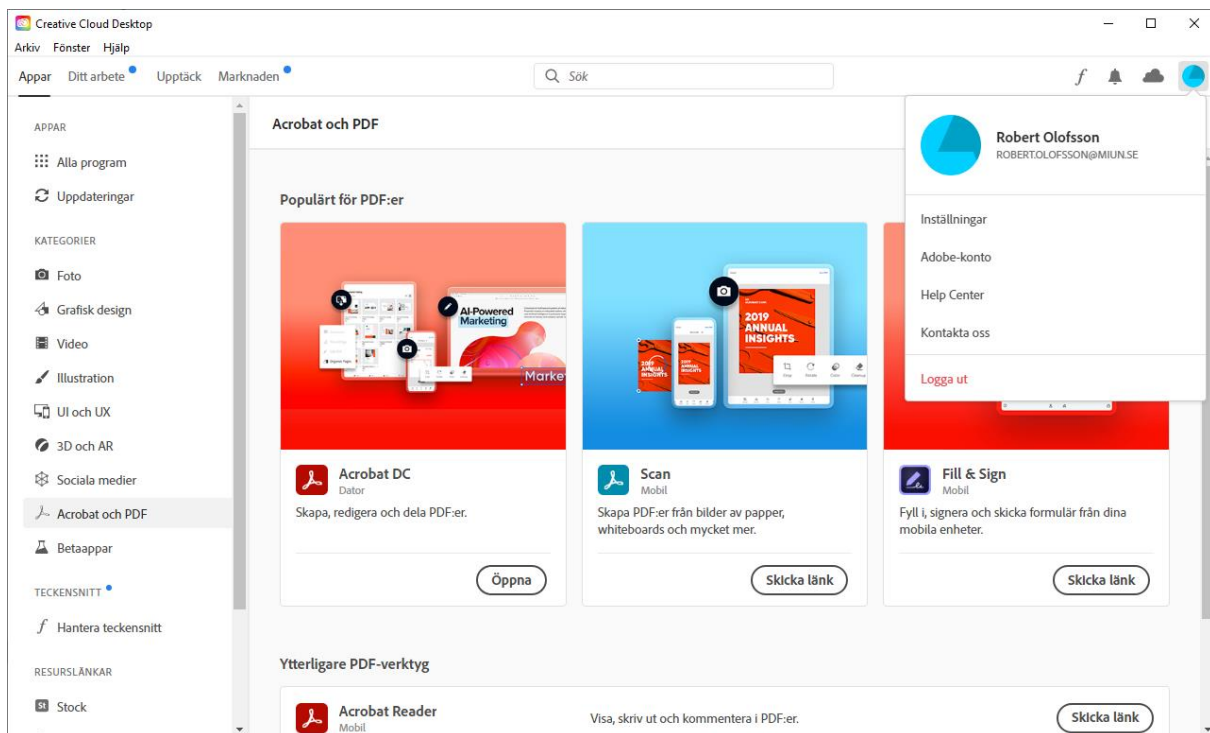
Creative Cloud Desktop

Arkiv Fönster Hjälp

Appar Ditt arbete Upptäck Marknaden

Sök

APPAR

Alla program

Uppdateringar

KATEGORIER

Foto

Grafisk design

Video

Illustration

UI och UX

3D och AR

Sociala medier

Acrobat och PDF

Betaappar

TECKENSNITT

Hantera teckensnitt

RESURSLÄNKAR

Stock

Acrobat och PDF

Populärt för PDF:er

AI-Powered Marketing

Marke

2019 ANNUAL INSIGHTS

Acrobat DC
Dator
Skapa, redigera och dela PDF:er.
Öppna

Scan
Mobil
Skapa PDF:er från bilder av papper, whiteboards och mycket mer.
Skicka länk

Fill & Sign
Mobil
Fyll i, signera och skicka formulär från dina mobila enheter.
Skicka länk

Ytterligare PDF-verktyg

Acrobat Reader
Mobil
Visa, skriv ut och kommentera i PDF:er.
Skicka länk

Robert Olofsson
ROBERT.OLOFSSON@MIUN.SE

Inställningar

Adobe-konto

Help Center

Kontakta oss

Logga ut